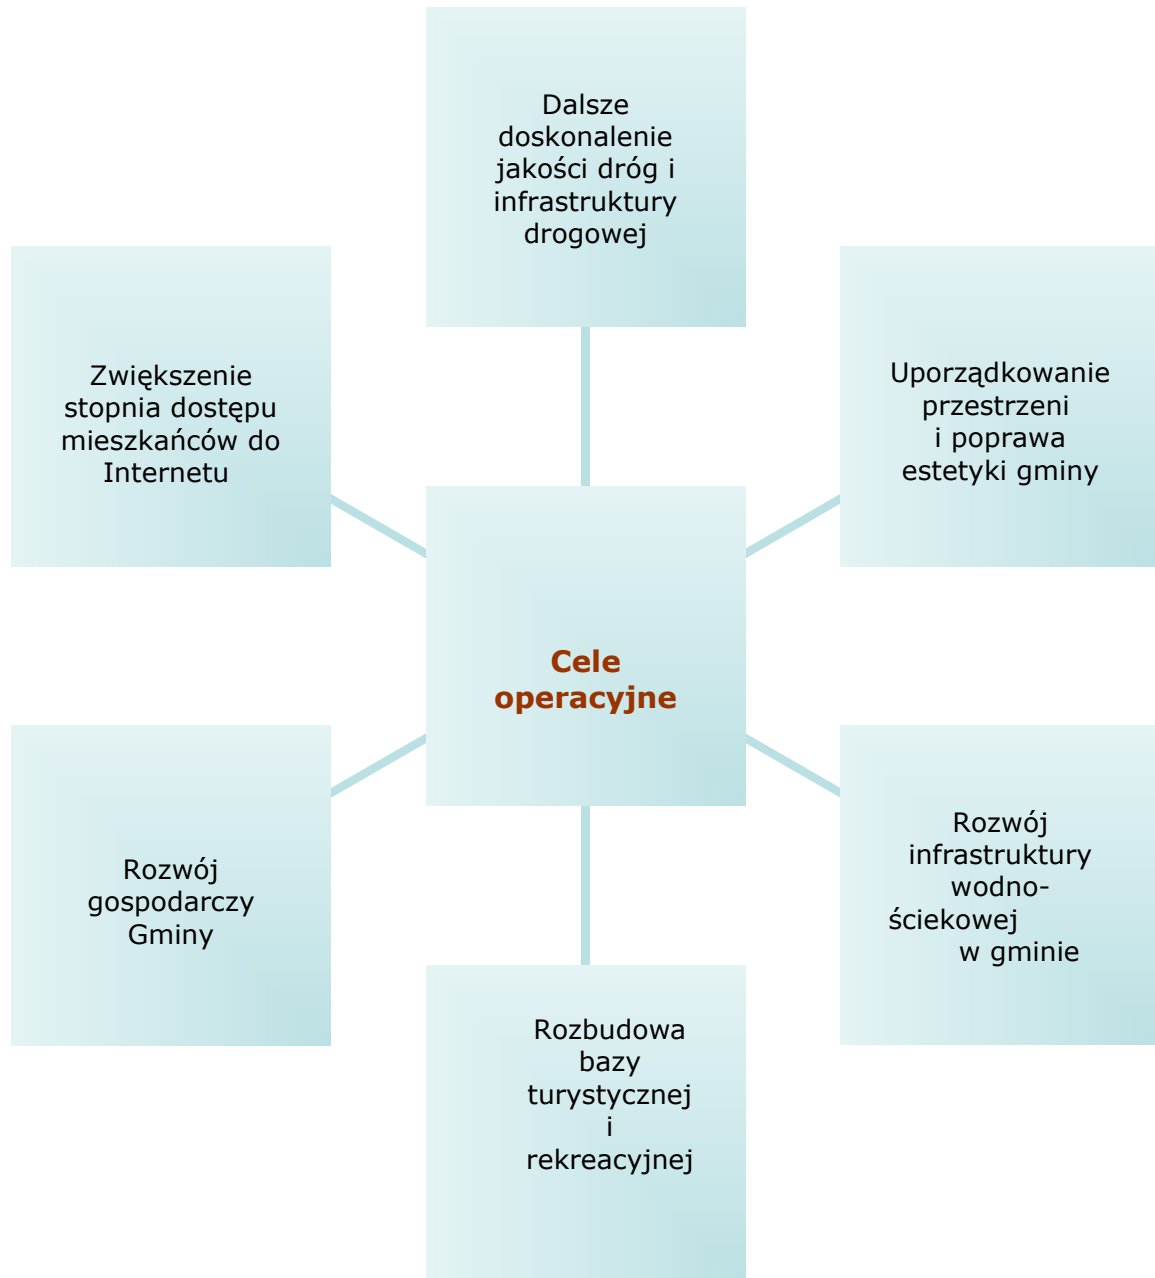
Dalsze doskonalenie jakości dróg i infrastruktury drogowej

Zwiększenie stopnia dostępu mieszkańców do Internetu

Uporządkowanie przestrzeni i poprawa estetyki gminy

Cele operacyjne

Rozwój gospodarczy Gminy

Rozwój infrastruktury wodno-ściekowej w gminie

Rozbudowa bazy turystycznej i rekreacyjnej